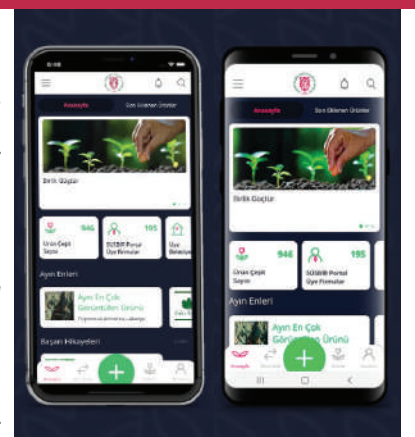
Anasayfa
Son Eklenen Ürünler
Birlik Güçtür
Ürün Çeşit Sayısı
946
SÜSBİR Portal Üye Firmalar
105
Üye Belediye
Ayın Enleri
Ayın En Çok Görüntülen Ürünü
Başarı Hikayeleri
Anasayfa

Anasayfa
Son Eklenen Ürünler
Birlik Güçtür
Ürün Çeşit Sayısı
946
SÜSBİR Portal Üye Firmalar
195
Ayın Enleri
Ayın En Çok Görüntülen Ürünü
Anasayfa